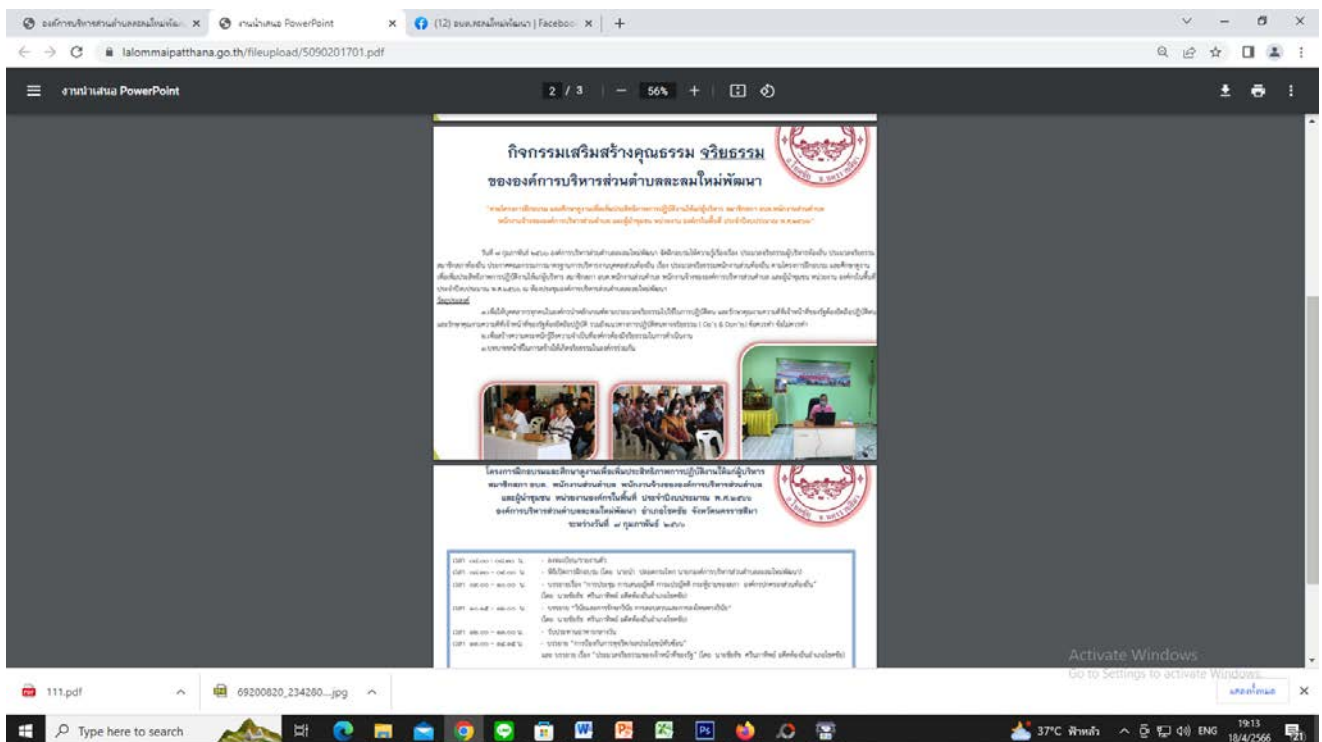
องค์การบริหารส่วนตำบลละลมใหม่พัฒนา ×
งานนำเสนอ PowerPoint ×
(12) อบต.ละลมใหม่พัฒนา | Facebook ×
+

lalommaipatthana.go.th/fileupload/5090201701.pdf

งานนำเสนอ PowerPoint
2 / 3 | — 56% + |

กิจกรรมเสริมสร้างคุณธรรม จริยธรรม
ขององค์การบริหารส่วนตำบลละลมใหม่พัฒนา

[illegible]

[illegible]

วัตถุประสงค์

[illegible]

โครงการฝึกอบรมและศึกษาดูงานเพื่อเพิ่มประสิทธิภาพการปฏิบัติงานให้แก่ผู้บริหาร สมาชิกสภา อบต. พนักงานส่วนตำบล พนักงานจ้างขององค์การบริหารส่วนตำบล และผู้นำชุมชน หน่วยงานองค์กรในพื้นที่ ประจำปีงบประมาณ พ.ศ.๒๕๖๖ องค์การบริหารส่วนตำบลละลมใหม่พัฒนา อำเภอโชคชัย จังหวัดนครราชสีมา ระหว่างวันที่ ๗ กุมภาพันธ์ ๒๕๖๖

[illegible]

Activate Windows
Go to Settings to activate Windows.

111.pdf
69200820_234280....jpg
แสดงทั้งหมด

Type here to search
37°C ฟ้าหลัว ENG 19:13 18/4/2566